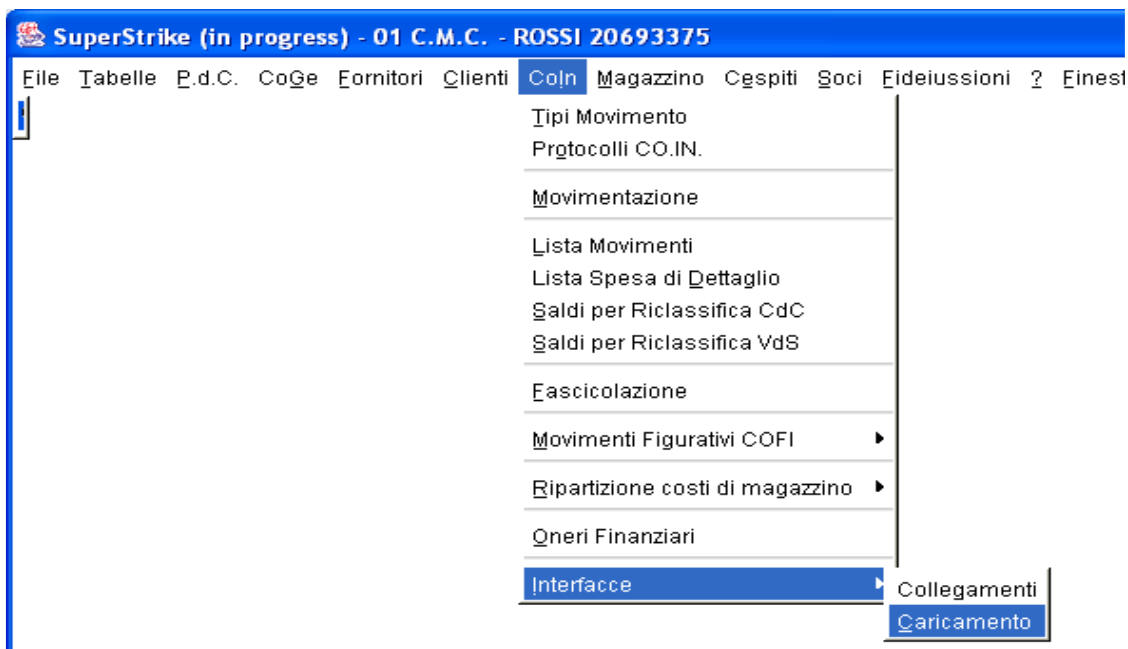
SuperStrike (in progress) - 01 C.M.C. - ROSSI 20693375

File Tabelle P.d.C. CoGe Fornitori Clienti CoIn Magazzino Cespiti Soci Fideiussioni ? Finest

Tipi Movimento
Protocolli CO.IN.

Movimentazione

Lista Movimenti
Lista Spesa di Dettaglio
Saldi per Riclassifica CdC
Saldi per Riclassifica VdS

Fascicolazione

Movimenti Figurativi COFI

Ripartizione costi di magazzino

Oneri Finanziari

Interfacce

Collegamenti
Caricamento